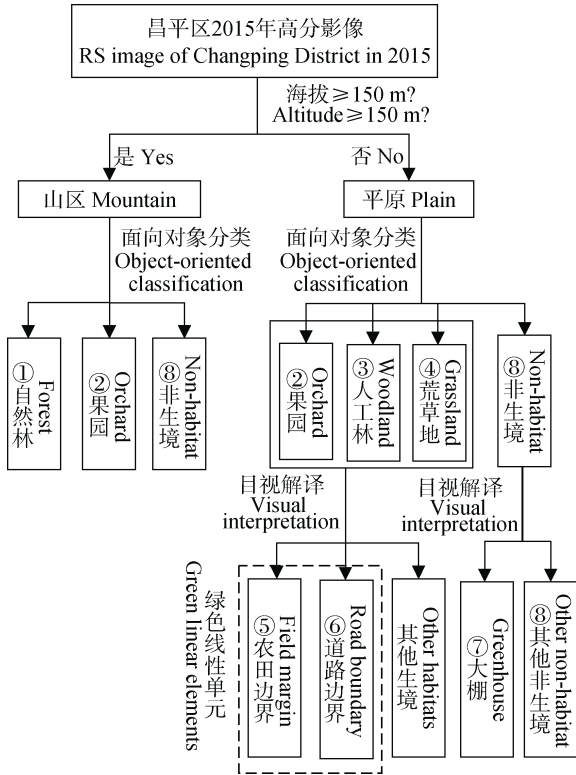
昌平区2015年高分影像
RS image of Changping District in 2015

海拔≥150 m?
Altitude≥150 m?

是 Yes

否 No

山区 Mountain

平原 Plain

面向对象分类
Object-oriented classification

面向对象分类
Object-oriented classification

①自然林 Forest

②果园 Orchard

⑧非生境 Non-habitat

②果园 Orchard

③人工林 Woodland

④荒草地 Grassland

⑧非生境 Non-habitat

目视解译
Visual interpretation

目视解译
Visual interpretation

绿色线性单元
Green linear elements

⑤农田边界 Field margin

⑥道路边界 Road boundary

其他生境 Other habitats

⑦大棚 Greenhouse

⑧其他非生境 Other non-habitat